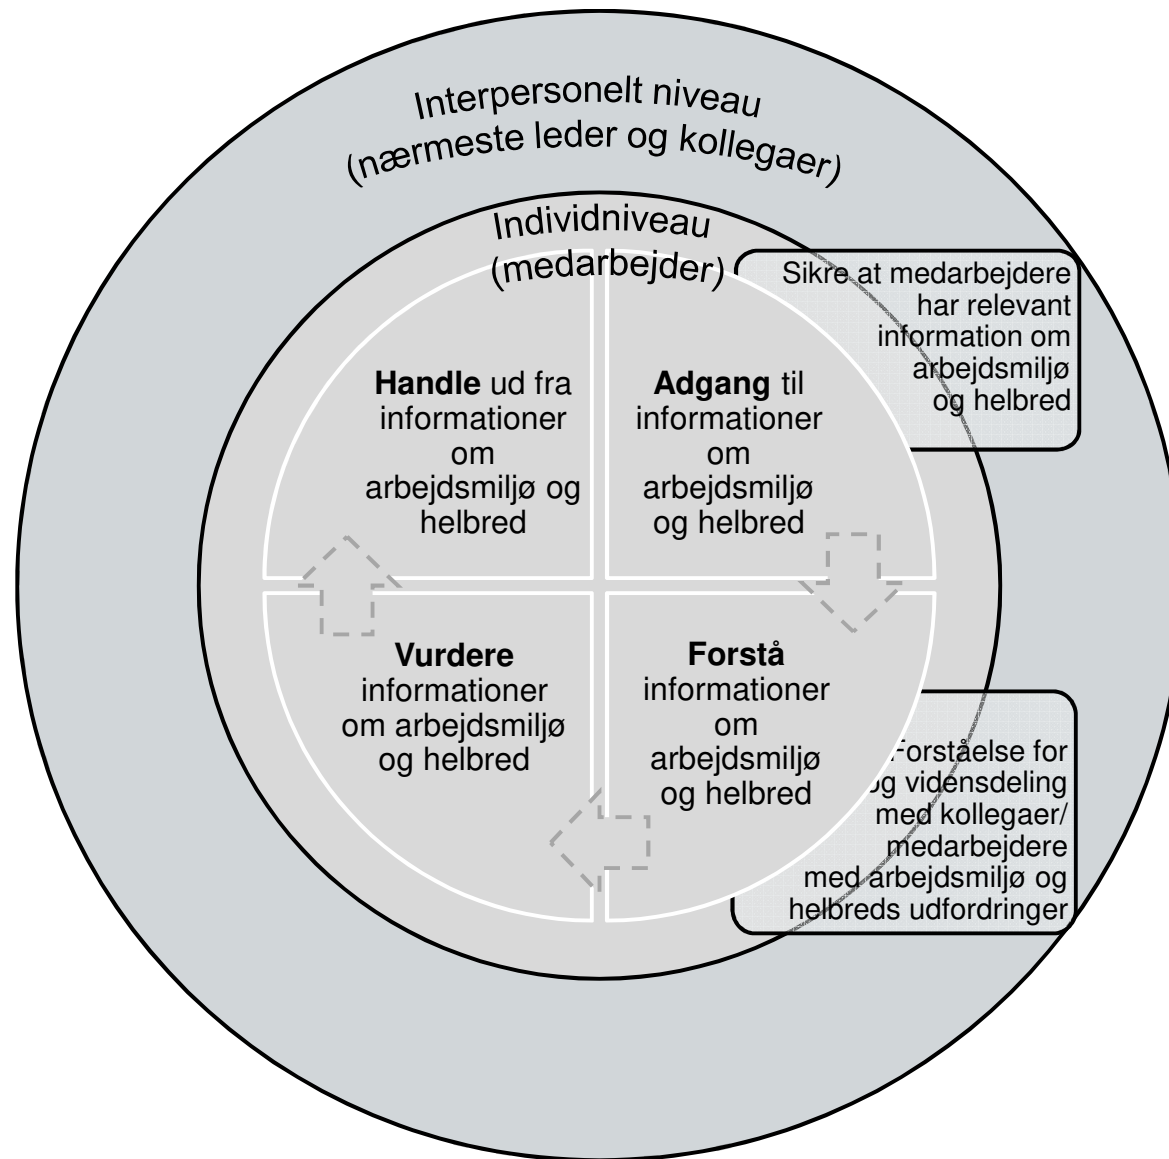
Interpersonelt niveau
(nærmeste leder og kollegaer)

Individniveau
(medarbejder)

Sikre at medarbejdere har relevant information om arbejdsmiljø og helbred

**Handle** ud fra informationer om arbejdsmiljø og helbred

**Adgang** til informationer om arbejdsmiljø og helbred

**Vurdere** informationer om arbejdsmiljø og helbred

**Forstå** informationer om arbejdsmiljø og helbred

Forståelse for og vidensdeling med kollegaer/ medarbejdere med arbejdsmiljø og helbreds udfordringer